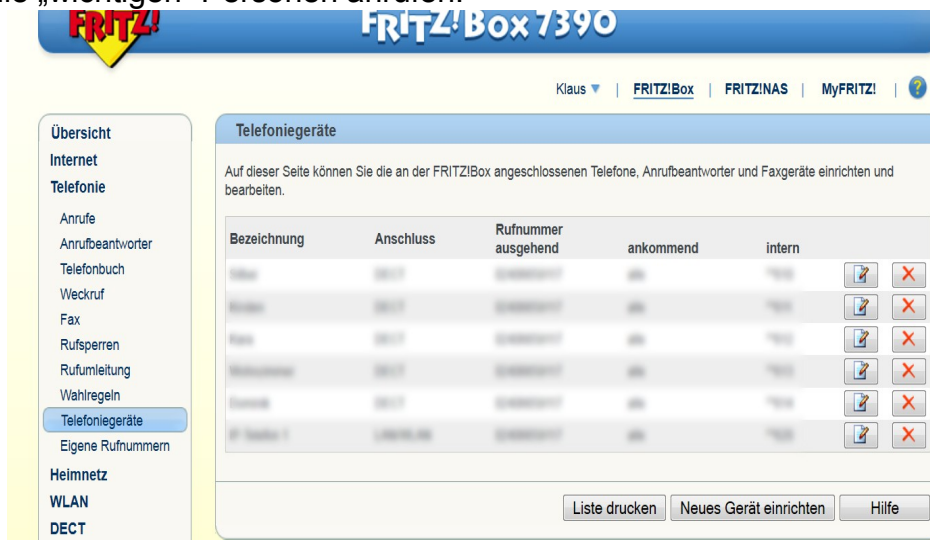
die „wichtigen" Personen anrufen.

FRITZ!

FRITZ!Box 7390

Klaus ▼ | FRITZ!Box | FRITZ!NAS | MyFRITZ! | ?

Übersicht
Internet
Telefonie
Anrufe
Anrufbeantworter
Telefonbuch
Weckruf
Fax
Rufsperren
Rufumleitung
Wahlregeln
Telefoniegeräte
Eigene Rufnummern
Heimnetz
WLAN
DECT

Telefoniegeräte

Auf dieser Seite können Sie die an der FRITZ!Box angeschlossenen Telefone, Anrufbeantworter und Faxgeräte einrichten und bearbeiten.

| Bezeichnung | Anschluss | Rufnummer ausgehend | ankommend | intern |
|---|---|---|---|---|
| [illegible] | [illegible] | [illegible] | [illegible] | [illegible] |
| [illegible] | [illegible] | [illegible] | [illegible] | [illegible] |
| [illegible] | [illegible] | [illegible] | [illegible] | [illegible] |
| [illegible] | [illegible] | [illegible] | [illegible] | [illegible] |
| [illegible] | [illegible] | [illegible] | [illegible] | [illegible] |
| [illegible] | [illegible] | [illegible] | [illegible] | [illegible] |

Liste drucken | Neues Gerät einrichten | Hilfe